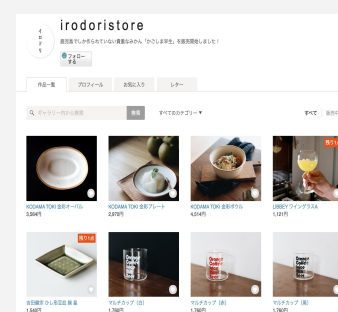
イロドリ

irodoristore

鹿児島でしか作られていない貴重なみかん「かごしま早生」を商品開発しました！

フォローする

作品一覧　プロフィール　お気に入り　レター

ギャラリー内から検索　検索　すべてのカテゴリー ▼　すべて

KODAMA TOKI 金彩オーバル
3,594円

KODAMA TOKI 金彩プレート
2,570円

KODAMA TOKI 金彩ボウル
4,514円

LIBBEY ウイングラス A
1,121円

残り1点

古田鋳造 かし形豆皿 藍 黄
1,649円

マルチカップ（白）
1,760円

マルチカップ（赤）
1,760円

マルチカップ（黒）
1,760円